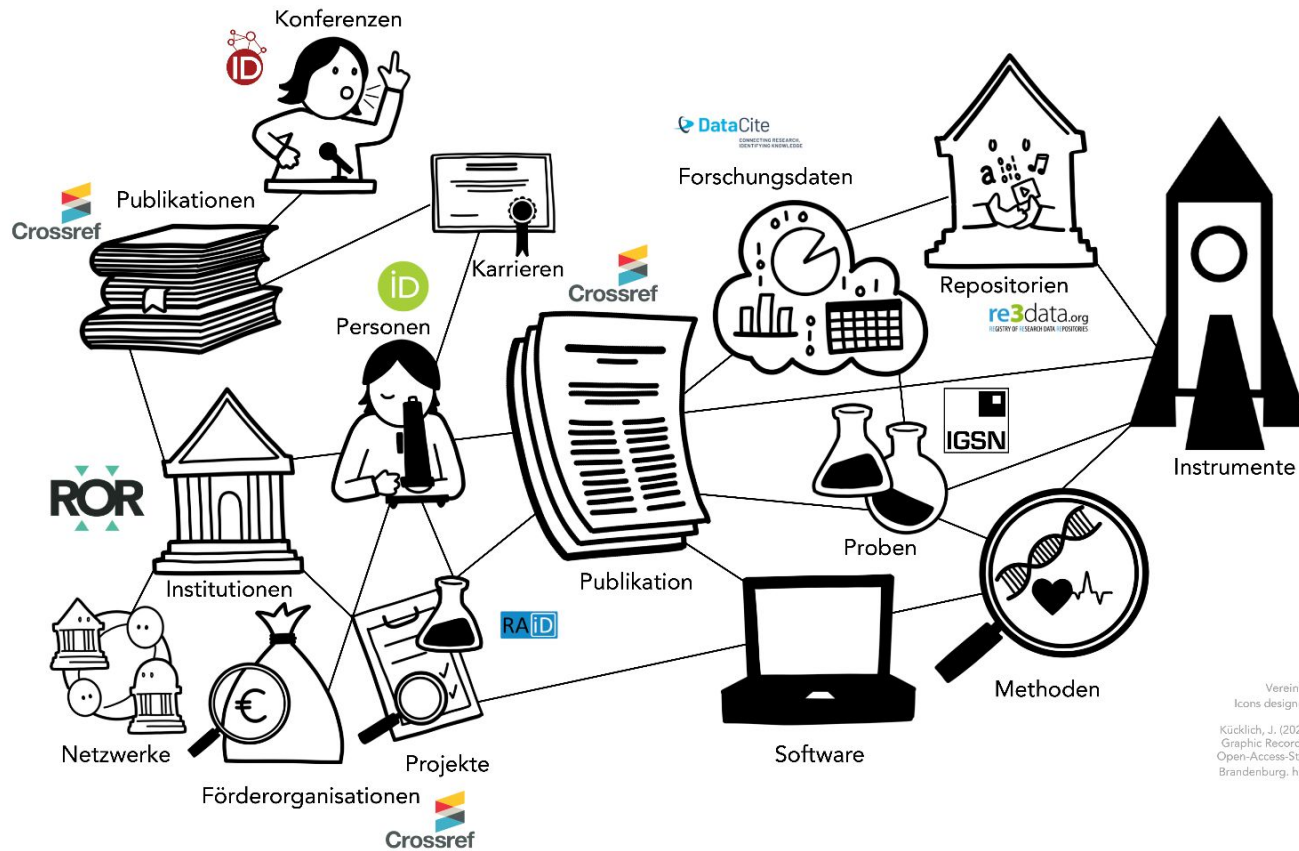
Konferenzen

iD

Crossref

Publikationen

DataCite
CONNECTING RESEARCH, IDENTIFYING KNOWLEDGE

Forschungsdaten

iD

Karrieren

Crossref

Personen

Repositorien

re3data.org
REGISTRY OF RESEARCH DATA REPOSITORIES

IGSN

Instrumente

ROR

Institutionen

Proben

Publikation

RAiD

Netzwerke

Förderorganisationen

Projekte

Software

Methoden

Crossref

Verein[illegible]
Icons design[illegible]

Kücklich, J. (202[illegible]
Graphic Record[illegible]
Open-Access-St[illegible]
Brandenburg. h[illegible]